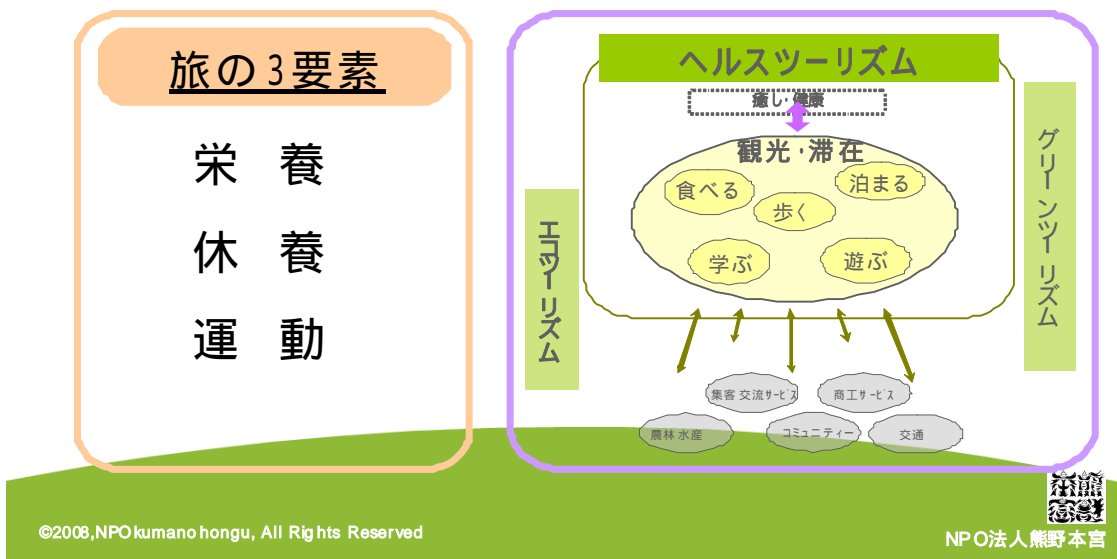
旅の3要素

栄　養

休　養

運　動

ヘルスツーリズム

癒し・健康

観光・滞在

食べる

泊まる

歩く

学ぶ

遊ぶ

エコツーリズム

グリーンツーリズム

集客交流サービス

商工サービス

農林水産

コミュニティー

交通

©2008,NPOkumanohongu, All Rights Reserved

NPO法人熊野本宮